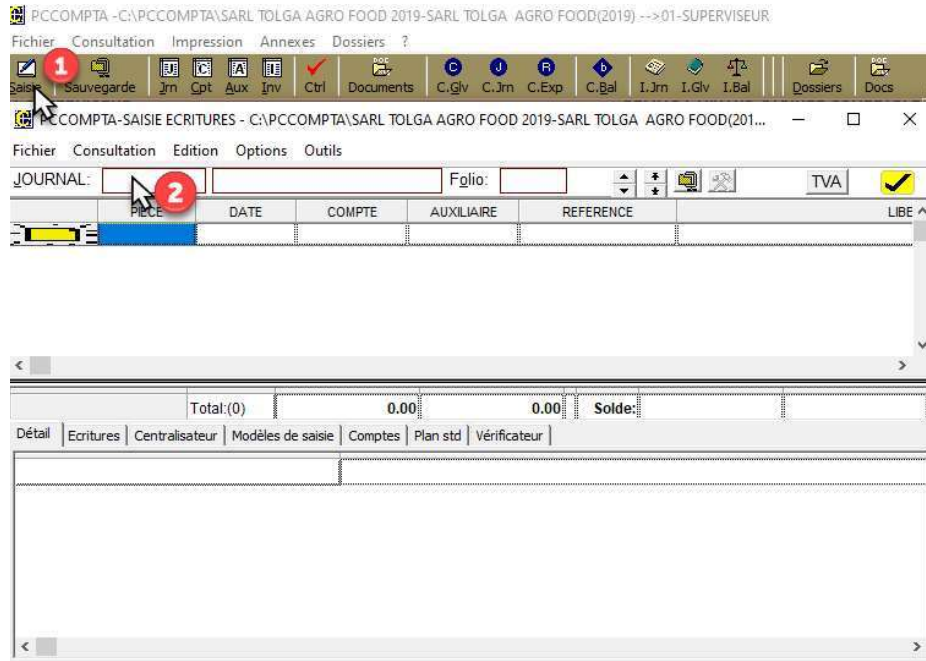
PCCOMPTA -C:\PCCOMPTA\SARL TOLGA AGRO FOOD 2019-SARL TOLGA AGRO FOOD(2019) -->01-SUPERVISEUR

Fichier Consultation Impression Annexes Dossiers ?

1

Saisie Sauvegarde Jrn Cpt Aux Inv Ctrl Documents C.Glv C.Jrn C.Exp C.Bal I.Jrn I.Glv I.Bal Dossiers Docs

PCCOMPTA-SAISIE ECRITURES - C:\PCCOMPTA\SARL TOLGA AGRO FOOD 2019-SARL TOLGA AGRO FOOD(201...

Fichier Consultation Edition Options Outils

JOURNAL: Folio: TVA

2

| PIECE | DATE | COMPTE | AUXILIAIRE | REFERENCE | LIBE |
|---|---|---|---|---|---|
| | | | | | |

Total:(0) 0.00 0.00 Solde:

Détail | Ecritures | Centralisateur | Modèles de saisie | Comptes | Plan std | Vérificateur